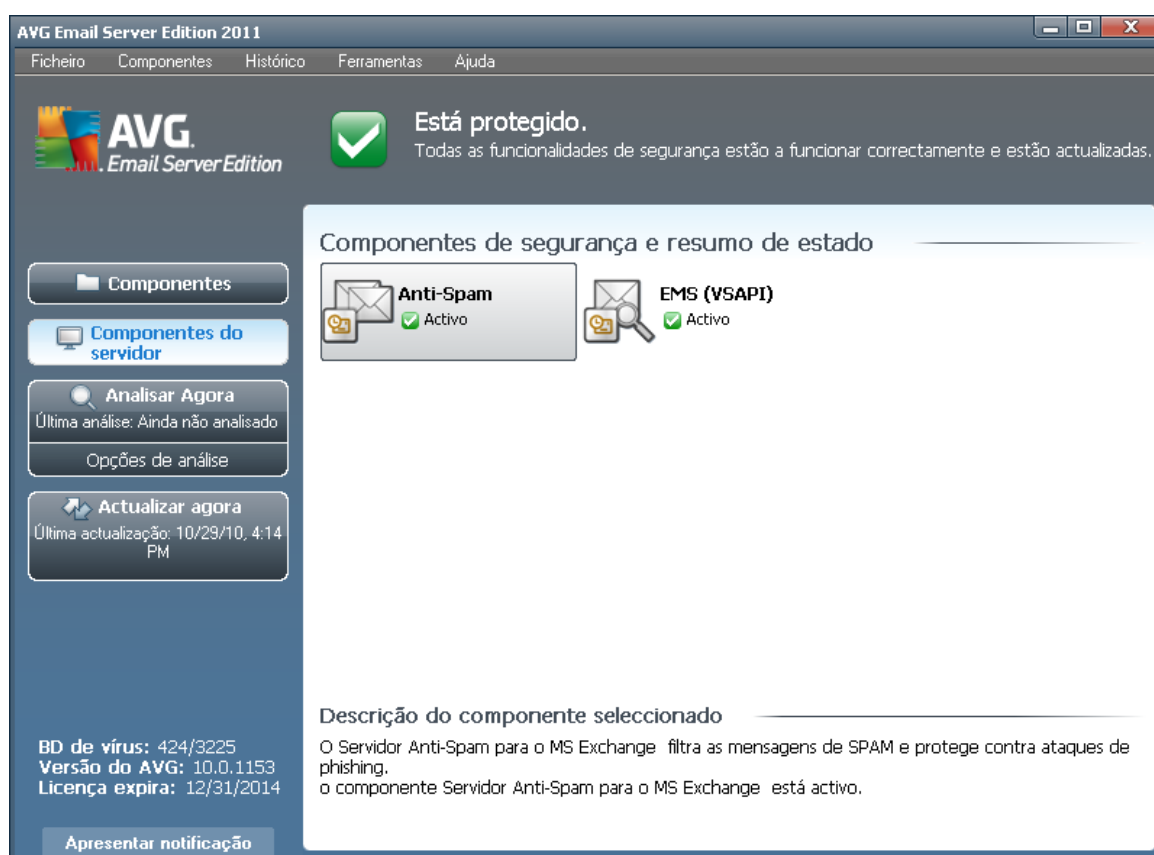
AVG Email Server Edition 2011

Ficheiro Componentes Histórico Ferramentas Ajuda

AVG. Email Server Edition

Está protegido.
Todas as funcionalidades de segurança estão a funcionar correctamente e estão actualizadas.

Componentes de segurança e resumo de estado

Componentes

Componentes do servidor

Analisar Agora
Última análise: Ainda não analisado

Opções de análise

Actualizar agora
Última actualização: 10/29/10, 4:14 PM

Anti-Spam
Activo

EMS (VSAPI)
Activo

Descrição do componente seleccionado

O Servidor Anti-Spam para o MS Exchange filtra as mensagens de SPAM e protege contra ataques de phishing.
o componente Servidor Anti-Spam para o MS Exchange está activo.

BD de vírus: 424/3225
Versão do AVG: 10.0.1153
Licença expira: 12/31/2014

Apresentar notificação